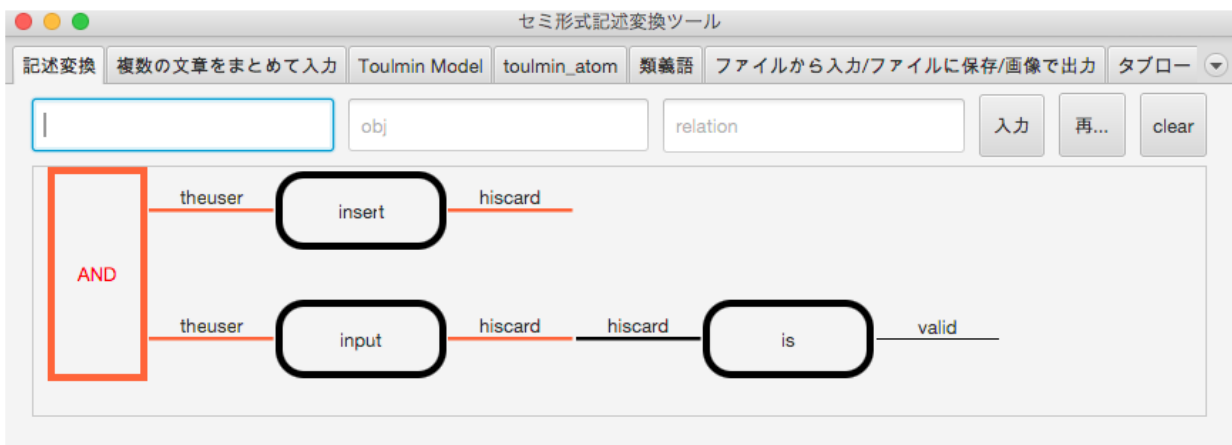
セミ形式記述変換ツール

記述変換 | 複数の文章をまとめて入力 | Toulmin Model | toulmin_atom | 類義語 | ファイルから入力/ファイルに保存/画像で出力 | タブロー

obj

relation

入力

再...

clear

AND

theuser

insert

hiscard

theuser

input

hiscard

hiscard

is

valid